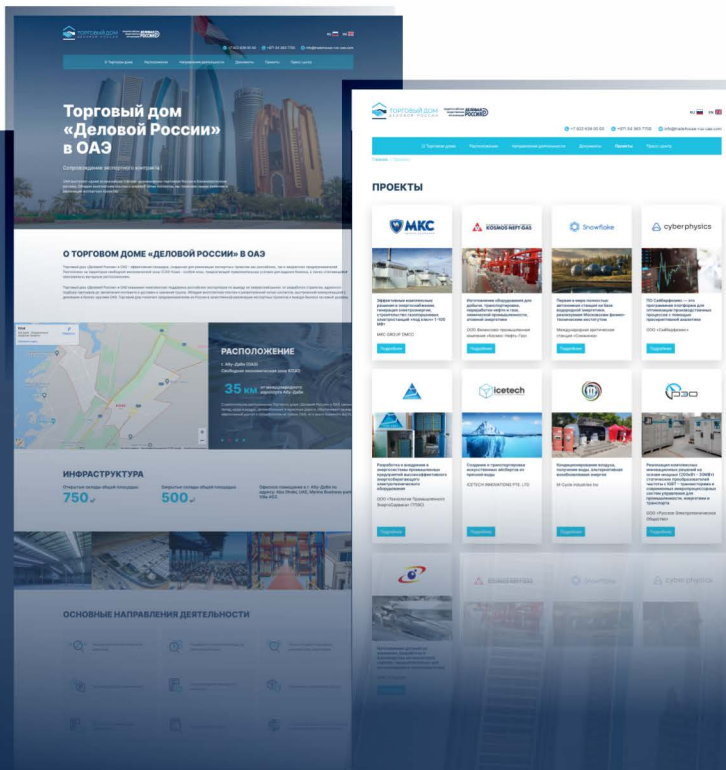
Торговый дом «Деловой России» в ОАЭ

Сопровождение экспортного контракта

О ТОРГОВОМ ДОМЕ «ДЕЛОВОЙ РОССИИ» В ОАЭ

РАСПОЛОЖЕНИЕ

35 км

ИНФРАСТРУКТУРА

750

500

ОСНОВНЫЕ НАПРАВЛЕНИЯ ДЕЯТЕЛЬНОСТИ

Торговый дом
ДЕЛОВОЙ РОССИИ

RU EN

О Торговом доме
Расположение
Направления деятельности
Документы
Проекты
Пресс-центр

Главная / Проекты

ПРОЕКТЫ

МКС
KOSMOS NEFT GAS
Snowflake
cyberphysics
icetech

МКС GROUP DMCC
Подробнее
Подробнее
Подробнее
Подробнее
Подробнее
Подробнее
Подробнее
Подробнее

ICETECH INNOVATIONS PTE. LTD